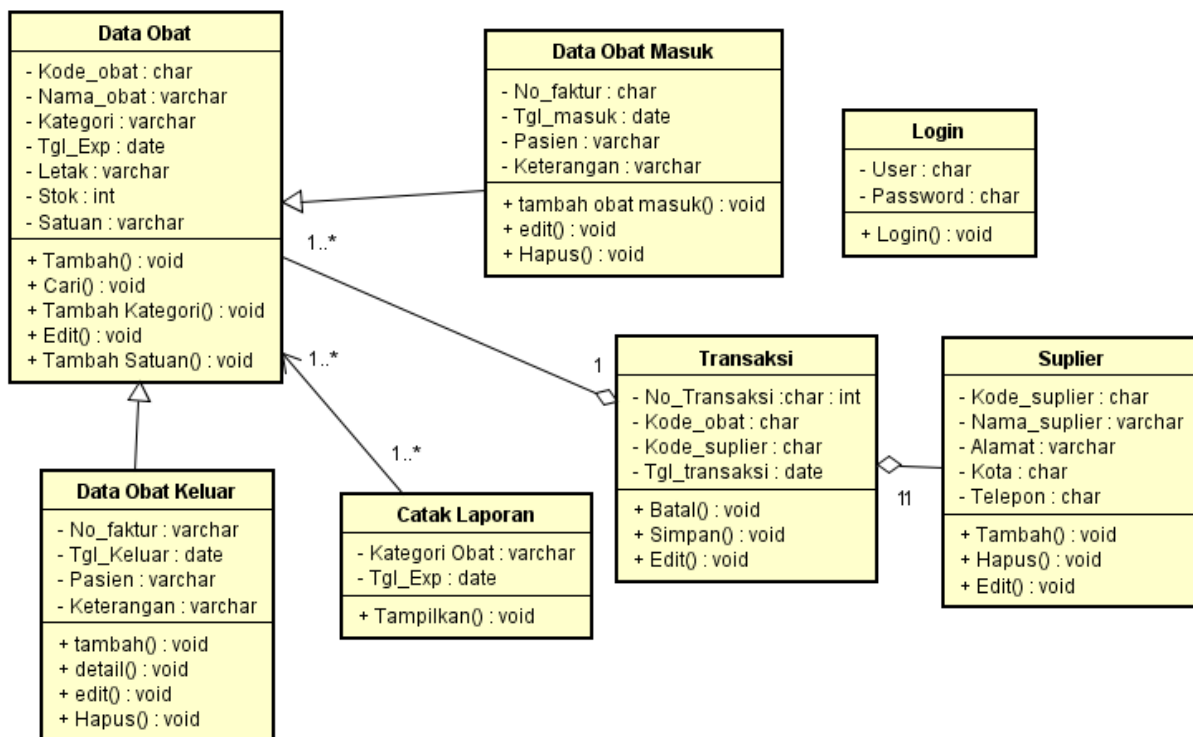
Data Obat
- Kode_obat : char
- Nama_obat : varchar
- Kategori : varchar
- Tgl_Exp : date
- Letak : varchar
- Stok : int
- Satuan : varchar
+ Tambah() : void
+ Cari() : void
+ Tambah Kategori() : void
+ Edit() : void
+ Tambah Satuan() : void

Data Obat Masuk
- No_faktur : char
- Tgl_masuk : date
- Pasien : varchar
- Keterangan : varchar
+ tambah obat masuk() : void
+ edit() : void
+ Hapus() : void

Login
- User : char
- Password : char
+ Login() : void

1..*

1..*

1

Transaksi
- No_Transaksi :char : int
- Kode_obat : char
- Kode_suplier : char
- Tgl_transaksi : date
+ Batal() : void
+ Simpan() : void
+ Edit() : void

Suplier
- Kode_suplier : char
- Nama_suplier : varchar
- Alamat : varchar
- Kota : char
- Telepon : char
+ Tambah() : void
+ Hapus() : void
+ Edit() : void

11

1..*

Data Obat Keluar
- No_faktur : varchar
- Tgl_Keluar : date
- Pasien : varchar
- Keterangan : varchar
+ tambah() : void
+ detail() : void
+ edit() : void
+ Hapus() : void

Catak Laporan
- Kategori Obat : varchar
- Tgl_Exp : date
+ Tampilkan() : void